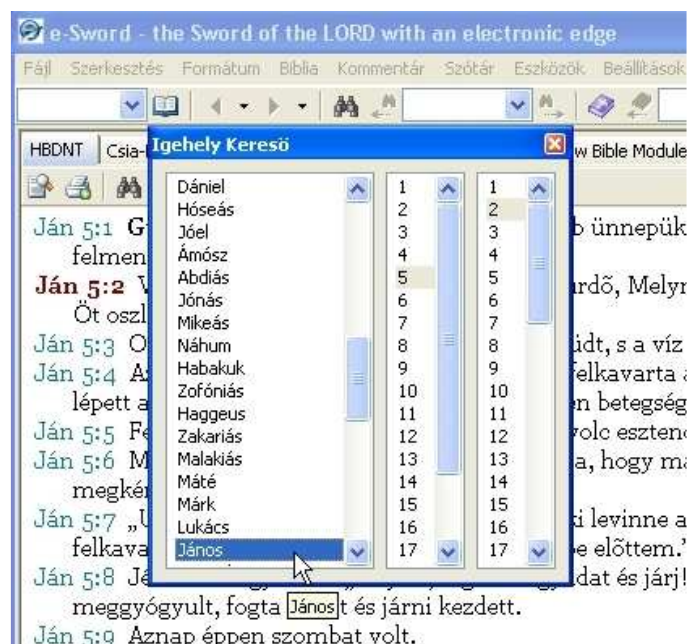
e-Sword - the Sword of the LORD with an electronic edge

Fájl Szerkesztés Formátum Biblia Kommentár Szótár Eszközök Beállítások

HBDNT Csia-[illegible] w Bible Module

Igehely Keresö

Dániel
Hóseás
Jóel
Ámósz
Abdiás
Jónás
Mikeás
Náhum
Habakuk
Zofóniás
Haggeus
Zakariás
Malakiás
Máté
Márk
Lukács
János

1
2
3
4
5
6
7
8
9
10
11
12
13
14
15
16
17

1
2
3
4
5
6
7
8
9
10
11
12
13
14
15
16
17

Ján 5:1 G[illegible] b ünnepük felmen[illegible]

Ján 5:2 V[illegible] rdõ, Melyr Öt oszl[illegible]

Ján 5:3 O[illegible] üdt, s a víz

Ján 5:4 A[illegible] felkavarta lépett a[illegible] n betegség

Ján 5:5 Fe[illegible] volc esztend

Ján 5:6 M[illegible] a, hogy ma megkér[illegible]

Ján 5:7 „U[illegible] i levinne a felkava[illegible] e elõttem.'

Ján 5:8 Jé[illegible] dat és járj! meggyógyult, fogta János t és járni kezdett.

Ján 5:9 Aznap éppen szombat volt.